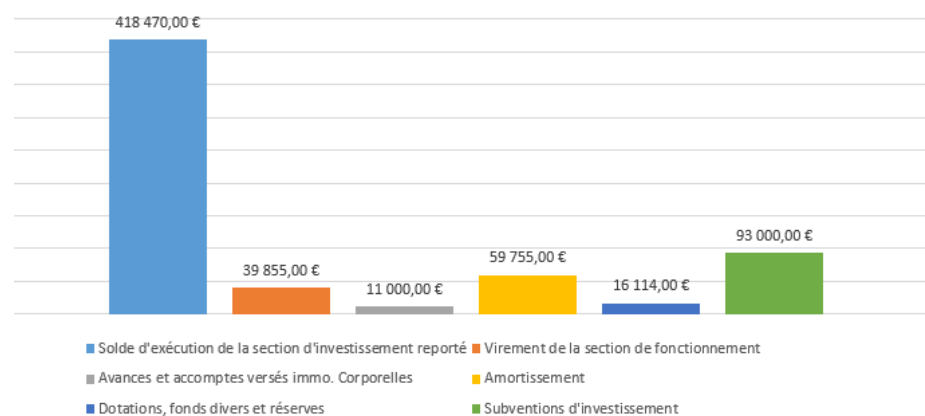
418 470,00 €

39 855,00 €

11 000,00 €

59 755,00 €

16 114,00 €

93 000,00 €

Solde d'exécution de la section d'investissement reporté
Virement de la section de fonctionnement
Avances et accomptes versés immo. Corporelles
Amortissement
Dotations, fonds divers et réserves
Subventions d'investissement